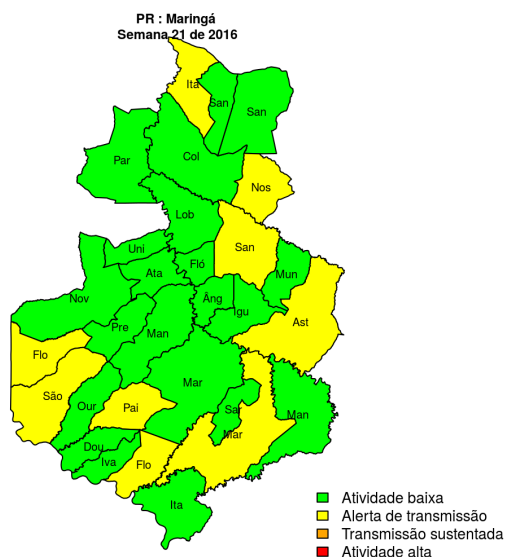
PR : Maringá
Semana 21 de 2016

Ita
San
San
Par
Col
Nos
Lob
Uni
San
Fló
Mun
Ata
Nov
Âng
Igu
Ast
Pre
Man
Flo
Mar
São
Our
Pai
Sar
Man
Mar
Dou
Iva
Flo
Ita

Atividade baixa
Alerta de transmissão
Transmissão sustentada
Atividade alta